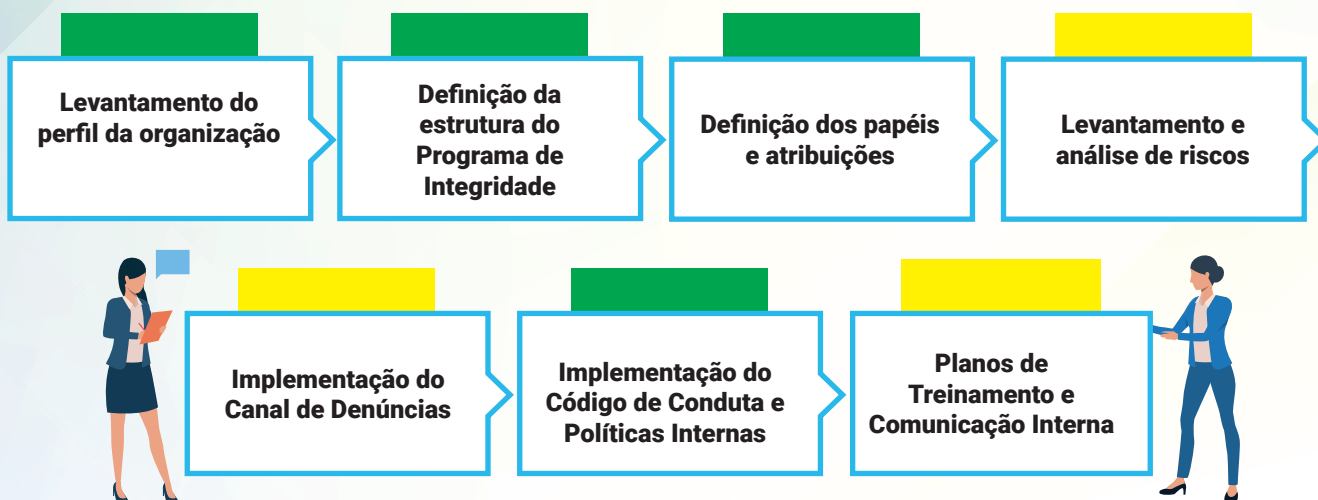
Levantamento do perfil da organização

Definição da estrutura do Programa de Integridade

Definição dos papéis e atribuições

Levantamento e análise de riscos

Implementação do Canal de Denúncias

Implementação do Código de Conduta e Políticas Internas

Planos de Treinamento e Comunicação Interna